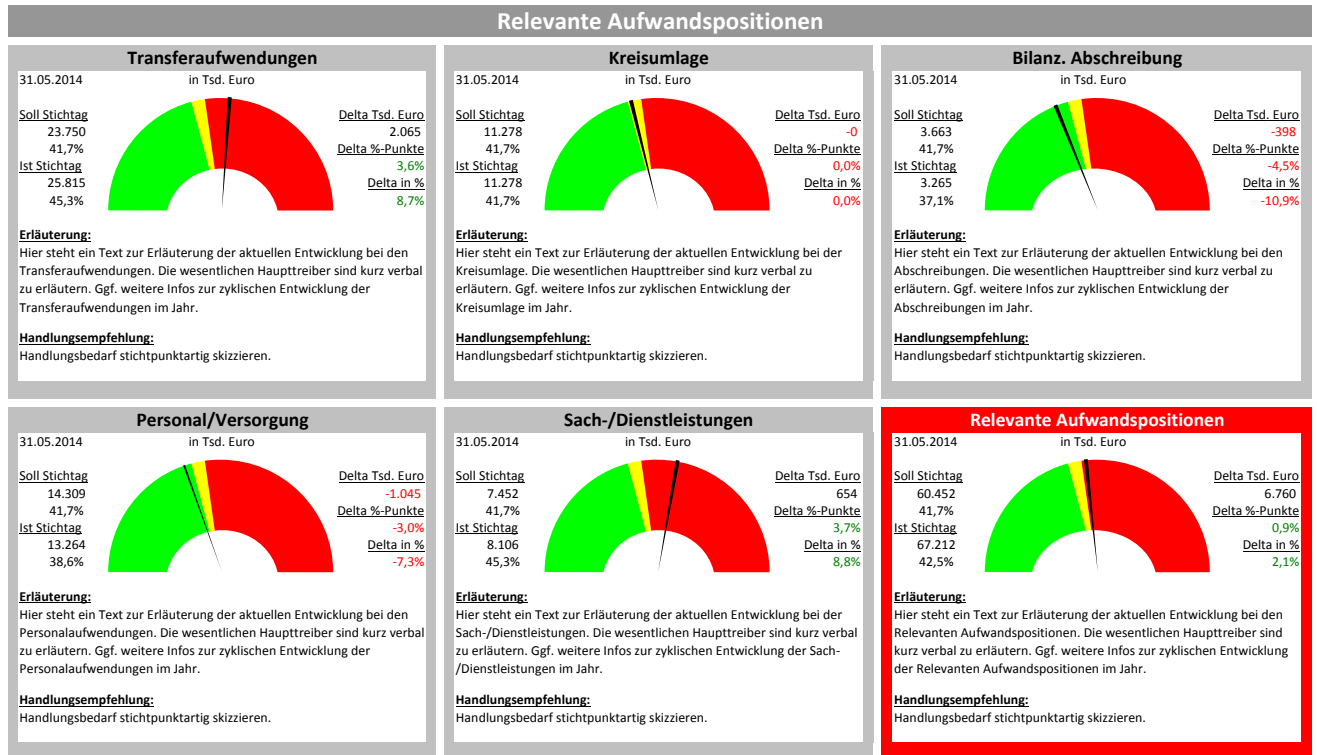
Relevante Aufwandspositionen

Transferaufwendungen
31.05.2014 in Tsd. Euro
Soll Stichtag
23.750
41,7%
Ist Stichtag
25.815
45,3%
Delta Tsd. Euro
2.065
Delta %-Punkte
3,6%
Delta in %
8,7%

Erläuterung:
Hier steht ein Text zur Erläuterung der aktuellen Entwicklung bei den Transferaufwendungen. Die wesentlichen Haupttreiber sind kurz verbal zu erläutern. Ggf. weitere Infos zur zyklischen Entwicklung der Transferaufwendungen im Jahr.

Handlungsempfehlung:
Handlungsbedarf stichtpunktartig skizzieren.

Kreisumlage
31.05.2014 in Tsd. Euro
Soll Stichtag
11.278
41,7%
Ist Stichtag
11.278
41,7%
Delta Tsd. Euro
-0
Delta %-Punkte
0,0%
Delta in %
0,0%

Erläuterung:
Hier steht ein Text zur Erläuterung der aktuellen Entwicklung bei der Kreisumlage. Die wesentlichen Haupttreiber sind kurz verbal zu erläutern. Ggf. weitere Infos zur zyklischen Entwicklung der Kreisumlage im Jahr.

Handlungsempfehlung:
Handlungsbedarf stichtpunktartig skizzieren.

Bilanz. Abschreibung
31.05.2014 in Tsd. Euro
Soll Stichtag
3.663
41,7%
Ist Stichtag
3.265
37,1%
Delta Tsd. Euro
-398
Delta %-Punkte
-4,5%
Delta in %
-10,9%

Erläuterung:
Hier steht ein Text zur Erläuterung der aktuellen Entwicklung bei den Abschreibungen. Die wesentlichen Haupttreiber sind kurz verbal zu erläutern. Ggf. weitere Infos zur zyklischen Entwicklung der Abschreibungen im Jahr.

Handlungsempfehlung:
Handlungsbedarf stichtpunktartig skizzieren.

Personal/Versorgung
31.05.2014 in Tsd. Euro
Soll Stichtag
14.309
41,7%
Ist Stichtag
13.264
38,6%
Delta Tsd. Euro
-1.045
Delta %-Punkte
-3,0%
Delta in %
-7,3%

Erläuterung:
Hier steht ein Text zur Erläuterung der aktuellen Entwicklung bei den Personalaufwendungen. Die wesentlichen Haupttreiber sind kurz verbal zu erläutern. Ggf. weitere Infos zur zyklischen Entwicklung der Personalaufwendungen im Jahr.

Handlungsempfehlung:
Handlungsbedarf stichtpunktartig skizzieren.

Sach-/Dienstleistungen
31.05.2014 in Tsd. Euro
Soll Stichtag
7.452
41,7%
Ist Stichtag
8.106
45,3%
Delta Tsd. Euro
654
Delta %-Punkte
3,7%
Delta in %
8,8%

Erläuterung:
Hier steht ein Text zur Erläuterung der aktuellen Entwicklung bei der Sach-/Dienstleistungen. Die wesentlichen Haupttreiber sind kurz verbal zu erläutern. Ggf. weitere Infos zur zyklischen Entwicklung der Sach-/Dienstleistungen im Jahr.

Handlungsempfehlung:
Handlungsbedarf stichtpunktartig skizzieren.

Relevante Aufwandspositionen
31.05.2014 in Tsd. Euro
Soll Stichtag
60.452
41,7%
Ist Stichtag
67.212
42,5%
Delta Tsd. Euro
6.760
Delta %-Punkte
0,9%
Delta in %
2,1%

Erläuterung:
Hier steht ein Text zur Erläuterung der aktuellen Entwicklung bei den Relevanten Aufwandspositionen. Die wesentlichen Haupttreiber sind kurz verbal zu erläutern. Ggf. weitere Infos zur zyklischen Entwicklung der Relevanten Aufwandspositionen im Jahr.

Handlungsempfehlung:
Handlungsbedarf stichtpunktartig skizzieren.